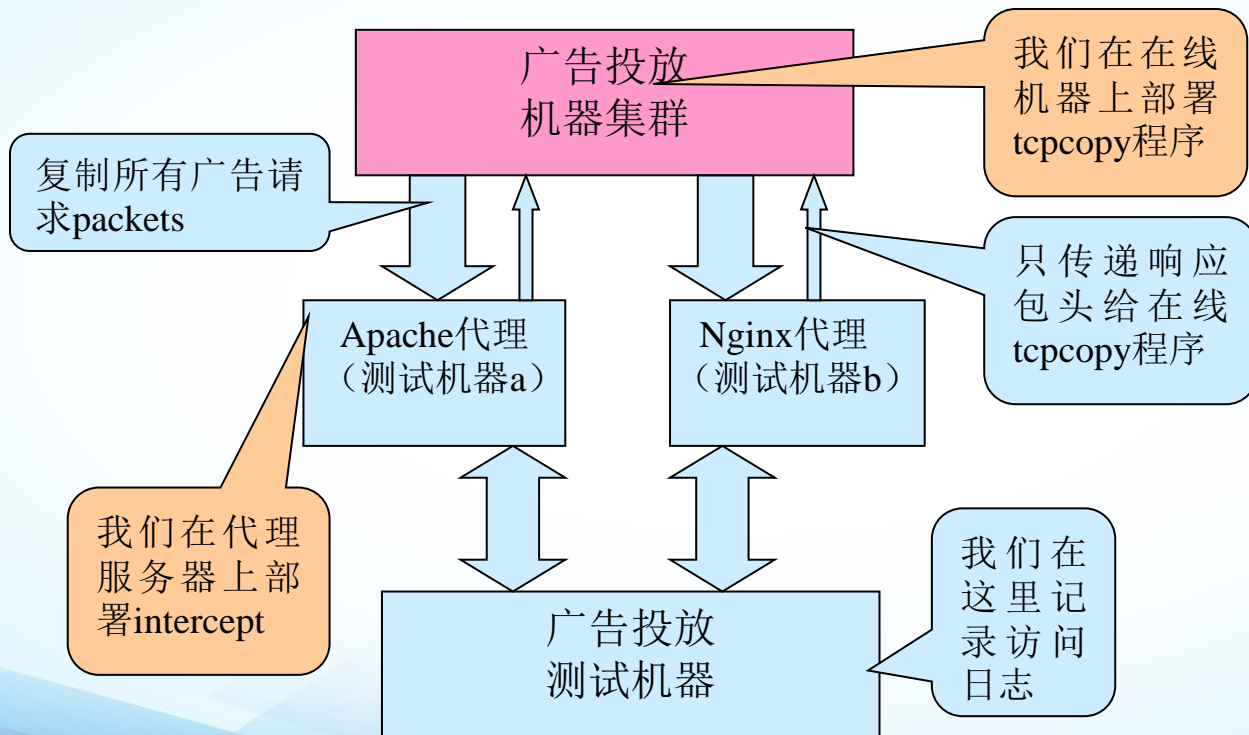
广告投放
机器集群

我们在在线机器上部署tcpcopy程序

复制所有广告请求packets

只传递响应包头给在线tcpcopy程序

Apache代理
（测试机器a）

Nginx代理
（测试机器b）

我们在代理服务器上部署intercept

我们在这里记录访问日志

广告投放
测试机器